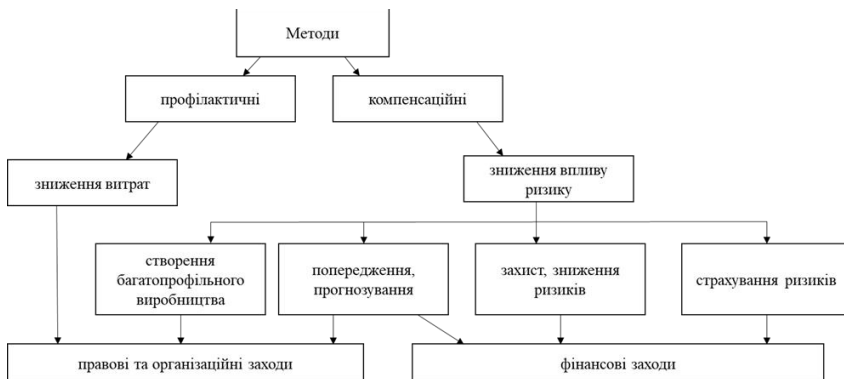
Методи

профілактичні

компенсаційні

зниження витрат

зниження впливу ризику

створення багатопрофільного виробництва

попередження, прогнозування

захист, зниження ризиків

страхування ризиків

правові та організаційні заходи

фінансові заходи